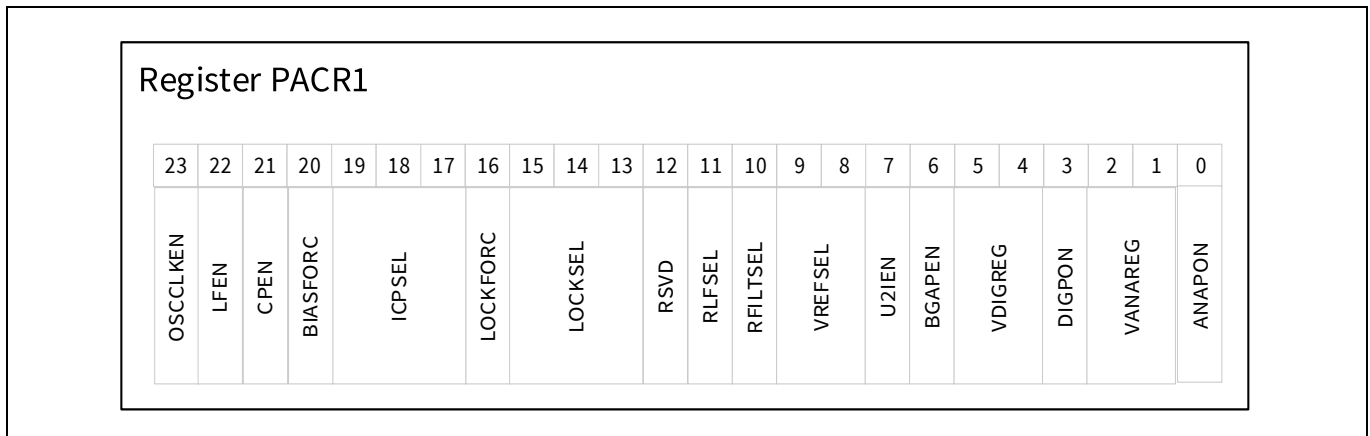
Register PACR1

| 23 | 22 | 21 | 20 | 19 | 18 | 17 | 16 | 15 | 14 | 13 | 12 | 11 | 10 | 9 | 8 | 7 | 6 | 5 | 4 | 3 | 2 | 1 | 0 |
|---|---|---|---|---|---|---|---|---|---|---|---|---|---|---|---|---|---|---|---|---|---|---|---|
| OSCCLKEN | LFEN | CPEN | BIASFORC | ICPSEL | | | LOCKFORC | LOCKSEL | | | RSVD | RLFSEL | RFILTSEL | VREFSEL | | U2IEN | BGAPEN | VDIGREG | | DIGPON | VANAREG | | ANAPON |